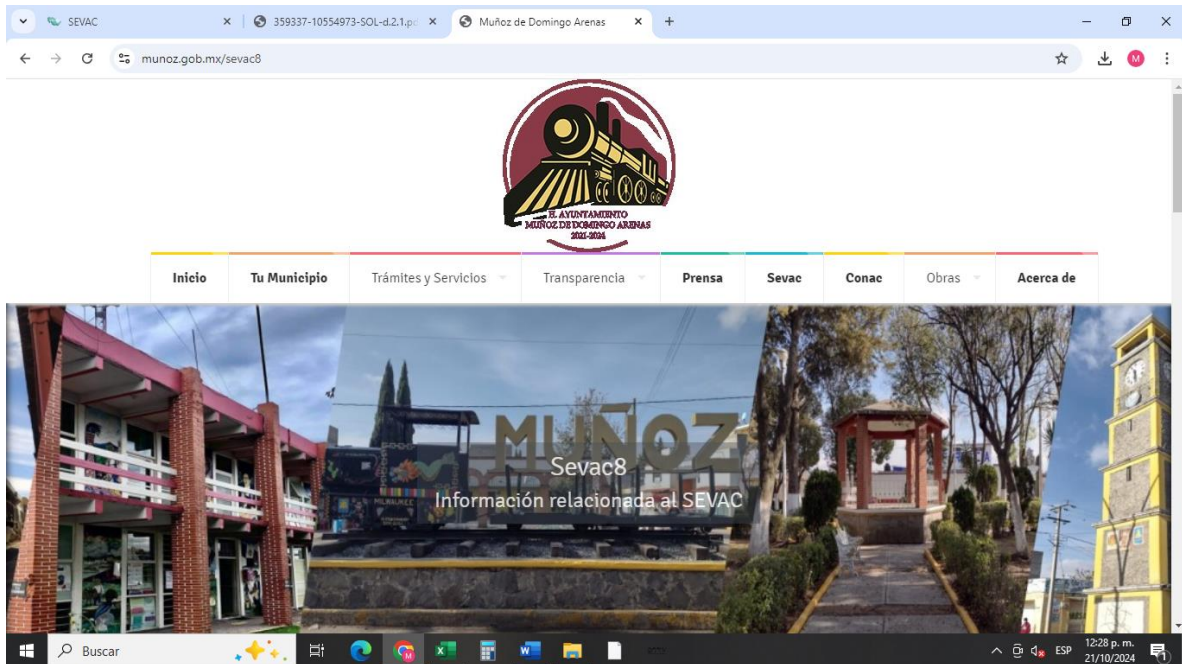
SEVAC
359337-10554973-SOL-d.2.1.p
Muñoz de Domingo Arenas
munoz.gob.mx/sevac8

H. AYUNTAMIENTO
MUÑOZ DE DOMINGO ARENAS
2021-2024

Inicio
Tu Municipio
Trámites y Servicios
Transparencia
Prensa
Sevac
Conac
Obras
Acerca de

MUÑOZ
Sevac8
Información relacionada al SEVAC

Buscar
ESP
12:28 p. m.
21/10/2024